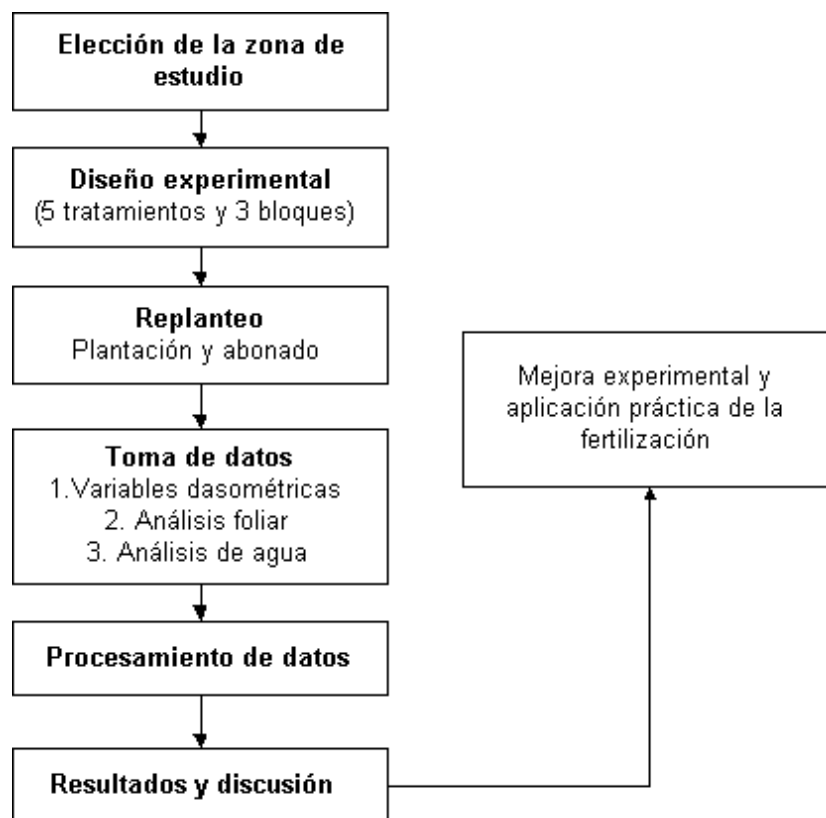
Elección de la zona de estudio

Diseño experimental
(5 tratamientos y 3 bloques)

Replanteo
Plantación y abonado

Toma de datos
1.Variables dasométricas
2. Análisis foliar
3. Análisis de agua

Procesamiento de datos

Resultados y discusión

Mejora experimental y aplicación práctica de la fertilización